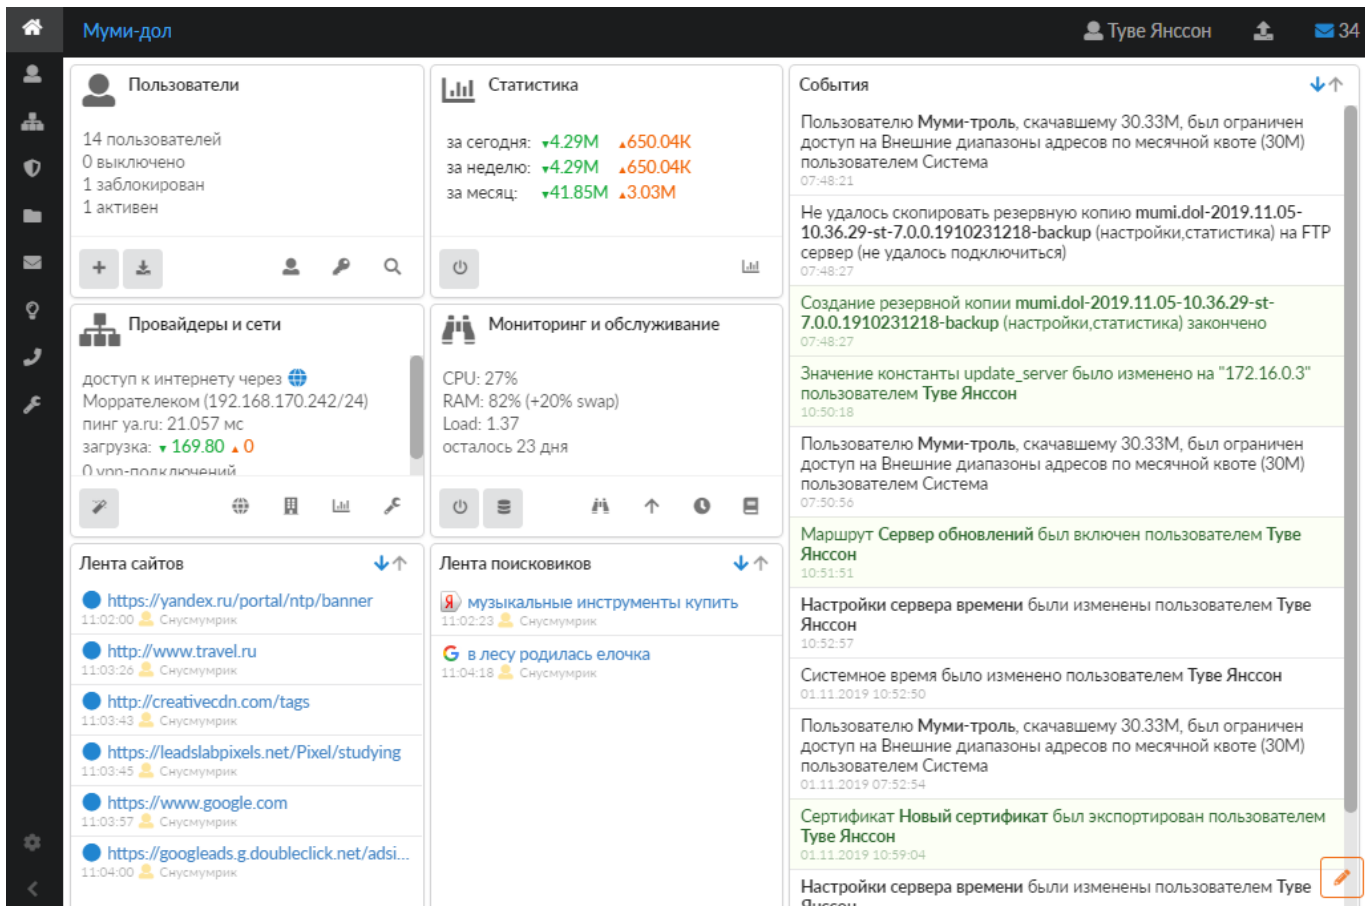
Муми-дол

Туве Янссон 34

Пользователи

14 пользователей
0 выключено
1 заблокирован
1 активен

Статистика

за сегодня: ▾4.29M ▴650.04K
за неделю: ▾4.29M ▴650.04K
за месяц: ▾41.85M ▴3.03M

События

Пользователю **Муми-троль**, скачавшему 30.33M, был ограничен доступ на Внешние диапазоны адресов по месячной квоте (30M) пользователем Система
07:48:21

Не удалось скопировать резервную копию **mumi.dol-2019.11.05-10.36.29-st-7.0.0.1910231218-backup** (настройки,статистика) на FTP сервер (не удалось подключиться)
07:48:27

Создание резервной копии **mumi.dol-2019.11.05-10.36.29-st-7.0.0.1910231218-backup** (настройки,статистика) закончено
07:48:27

Значение константы update_server было изменено на "172.16.0.3" пользователем **Туве Янссон**
10:50:18

Пользователю **Муми-троль**, скачавшему 30.33M, был ограничен доступ на Внешние диапазоны адресов по месячной квоте (30M) пользователем Система
07:50:56

Маршрут **Сервер обновлений** был включен пользователем **Туве Янссон**
10:51:51

**Настройки сервера времени** были изменены пользователем Туве Янссон
10:52:57

Системное время было изменено пользователем Туве Янссон
01.11.2019 10:52:50

Пользователю **Муми-троль**, скачавшему 30.33M, был ограничен доступ на Внешние диапазоны адресов по месячной квоте (30M) пользователем Система
01.11.2019 07:52:54

Сертификат **Новый сертификат** был экспортирован пользователем Туве Янссон
01.11.2019 10:59:04

**Настройки сервера времени** были изменены пользователем Туве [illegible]

Провайдеры и сети

доступ к интернету через
Морпателенком (192.168.170.242/24)
пинг ya.ru: 21.057 мс
загрузка: ▾169.80 ▴0
0 vpn-подключений

Мониторинг и обслуживание

CPU: 27%
RAM: 82% (+20% swap)
Load: 1.37
осталось 23 дня

Лента сайтов

https://yandex.ru/portal/ntp/banner
11:02:00 Снусмумрик
http://www.travel.ru
11:03:26 Снусмумрик
http://creativecdn.com/tags
11:03:43 Снусмумрик
https://leadslabpixels.net/Pixel/studying
11:03:45 Снусмумрик
https://www.google.com
11:03:57 Снусмумрик
https://googleads.g.doubleclick.net/adsi...
11:04:00 Снусмумрик

Лента поисковиков

музыкальные инструменты купить
11:02:23 Снусмумрик
в лесу родилась елочка
11:04:18 Снусмумрик